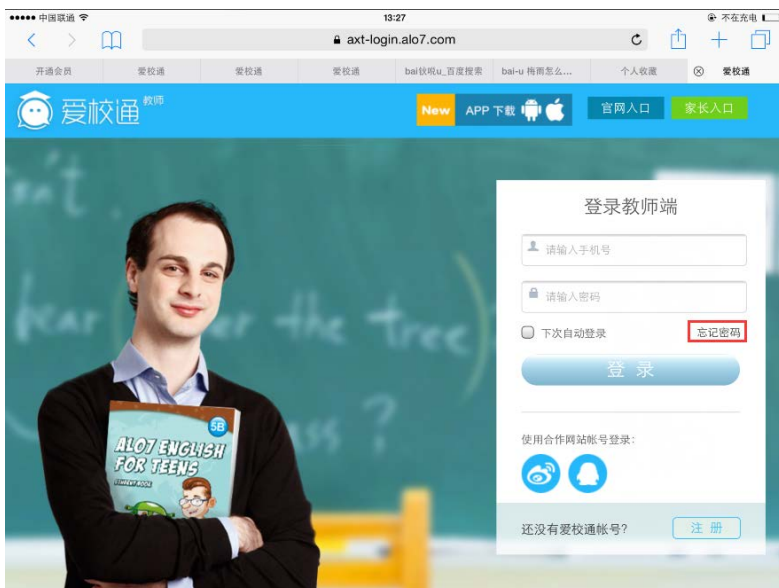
●●●●● 中国联通 13:27 不在充电

axt-login.alo7.com

开通会员 | 爱校通 | 爱校通 | 爱校通 | bai铁棍u_百度搜索 | bai-u 梅雨怎么... | 个人收藏 | 爱校通

爱校通 教师

New APP 下载

官网入口 家长入口

n't

fear the tree

ass?

登录教师端

请输入手机号

请输入密码

下次自动登录

忘记密码

登 录

使用合作网站帐号登录:

还没有爱校通帐号?

注 册

5B

ALO7 ENGLISH FOR TEENS

STUDENT BOOK